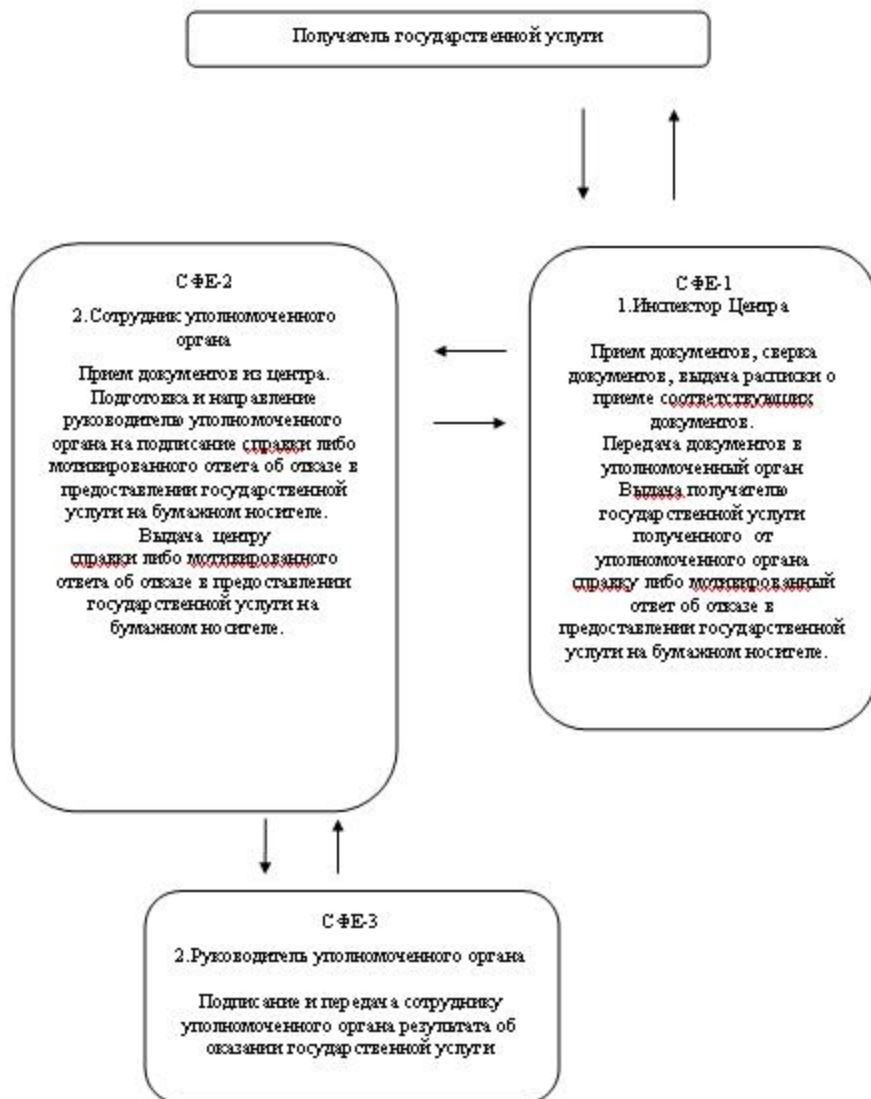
Получатель государственной услуги

СФЕ-2

2.Сотрудник уполномоченного органа

Прием документов из центра. Подготовка и направление руководителю уполномоченного органа на подписание справки либо мотивированного ответа об отказе в предоставлении государственной услуги на бумажном носителе.
Выдача центру справки либо мотивированного ответа об отказе в предоставлении государственной услуги на бумажном носителе.

СФЕ-1
1.Инспектор Центра

Прием документов, сверка документов, выдача расписки о приеме соответствующих документов.
Передача документов в уполномоченный орган
Выдача получателю государственной услуги полученного от уполномоченного органа справку либо мотивированный ответ об отказе в предоставлении государственной услуги на бумажном носителе.

СФЕ-3

2.Руководитель уполномоченного органа

Подписание и передача сотруднику уполномоченного органа результата об оказании государственной услуги